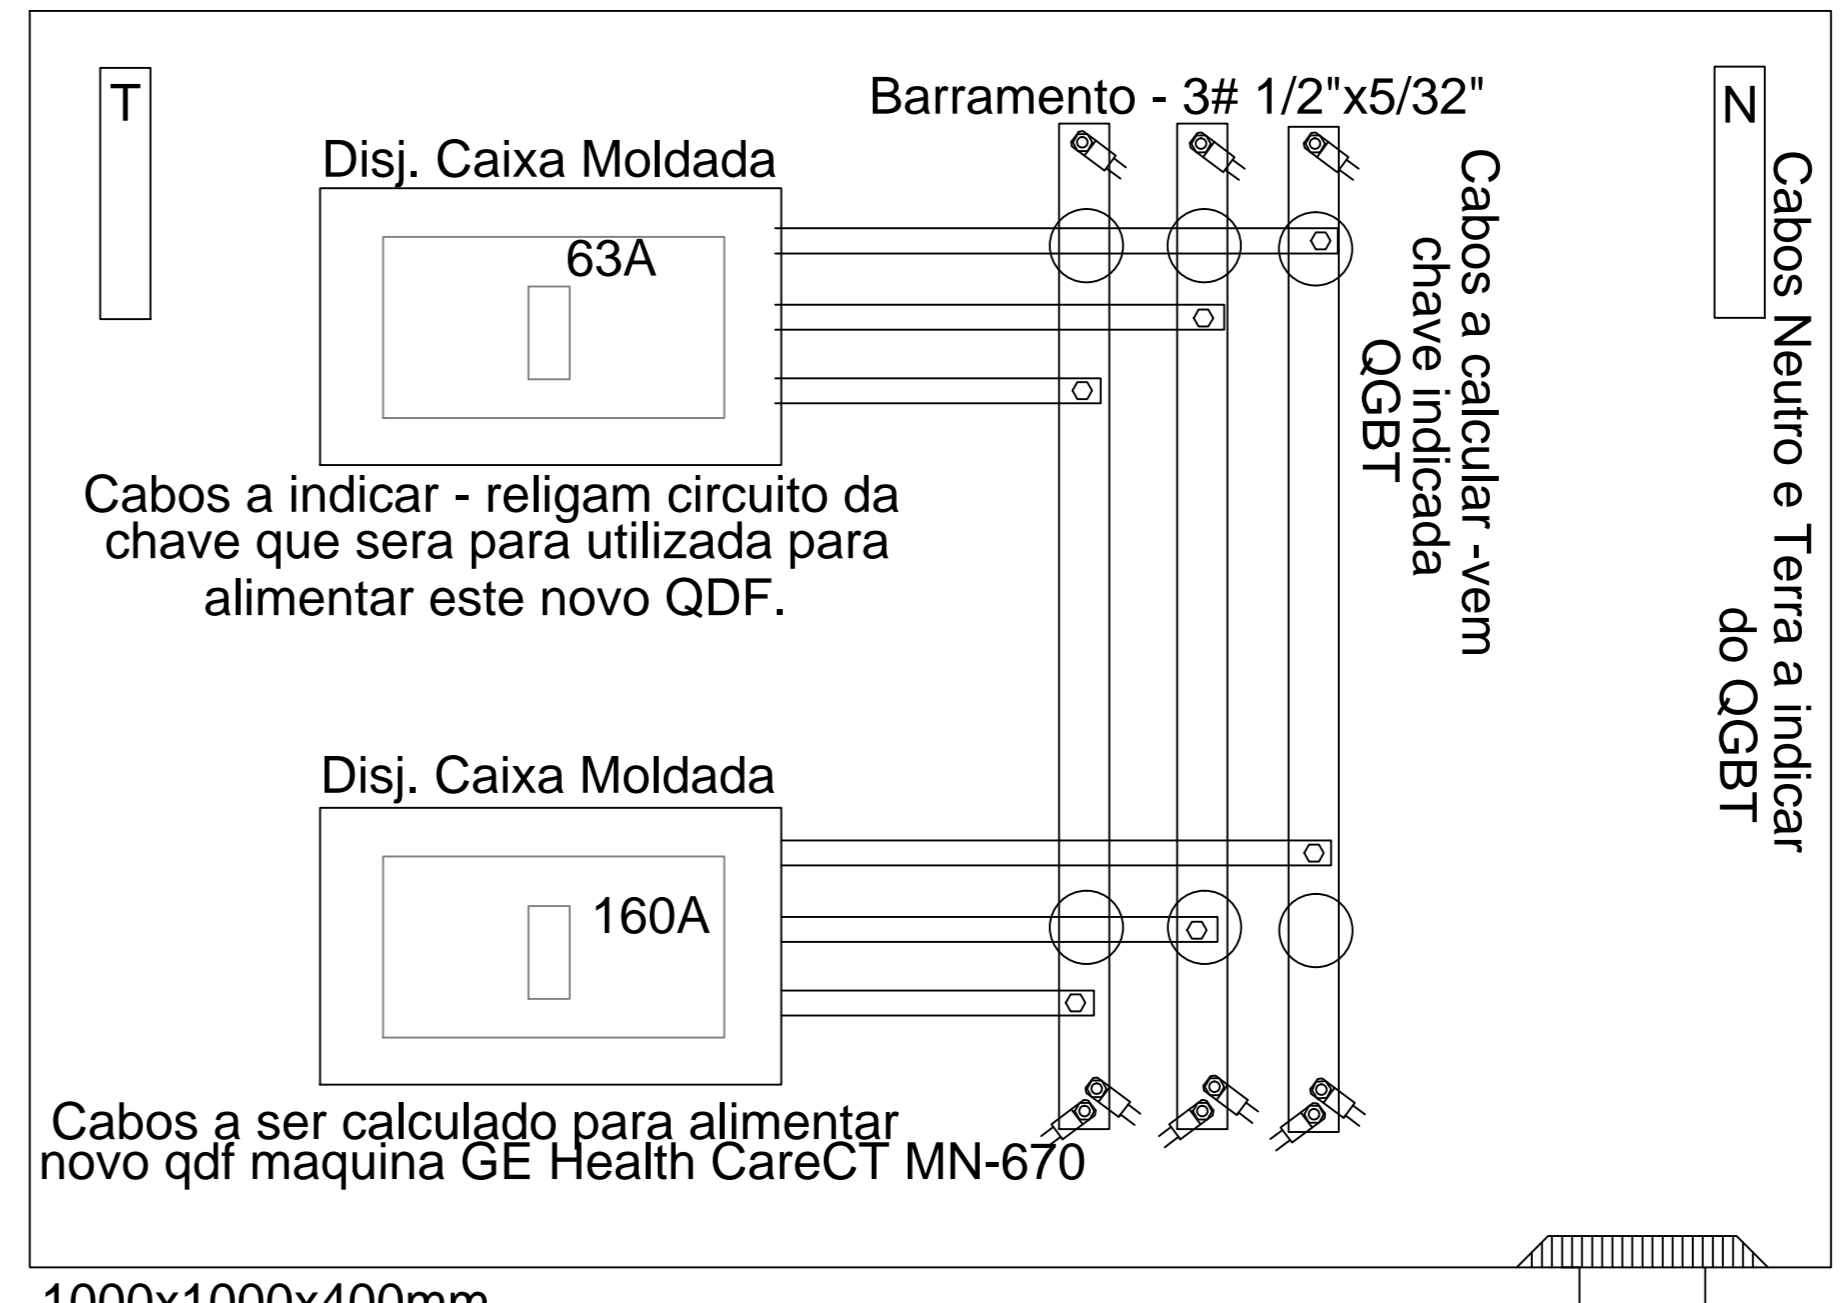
T

Disj. Caixa Moldada

63A

Barramento - 3# 1/2"x5/32"

N

Cabos a calcular -vem chave indicada QGBT

Cabos Neutro e Terra a indicar do QGBT

Cabos a indicar - religam circuito da chave que sera para utilizada para alimentar este novo QDF.

Disj. Caixa Moldada

160A

Cabos a ser calculado para alimentar novo qdf maquina GE Health CareCT MN-670

1000x1000x400mm